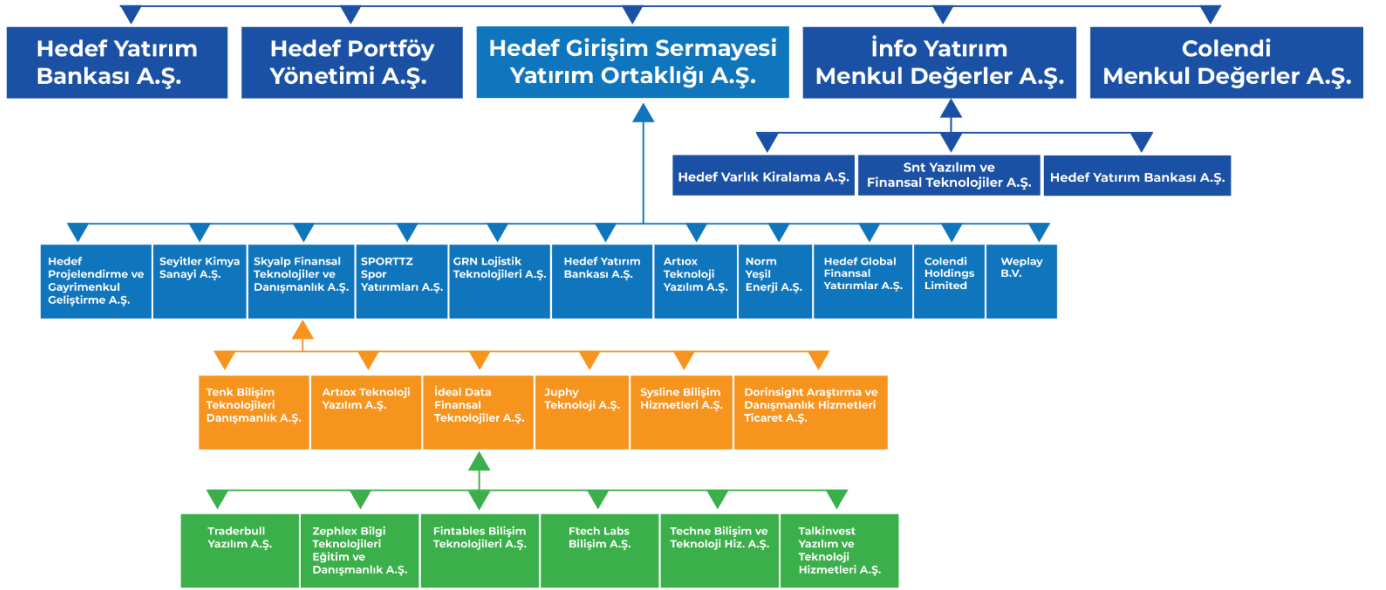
Hedef Yatırım Bankası A.Ş.

Hedef Portföy Yönetimi A.Ş.

Hedef Girişim Sermayesi Yatırım Ortaklığı A.Ş.

İnfo Yatırım Menkul Değerler A.Ş.

Colendi Menkul Değerler A.Ş.

Hedef Varlık Kiralama A.Ş.

Snt Yazılım ve Finansal Teknolojiler A.Ş.

Hedef Yatırım Bankası A.Ş.

Hedef Projelendirme ve Gayrimenkul Geliştirme A.Ş.

Seyitler Kimya Sanayi A.Ş.

Skyalp Finansal Teknolojiler ve Danışmanlık A.Ş.

SPORTTZ Spor Yatırımları A.Ş.

GRN Lojistik Teknolojileri A.Ş.

Hedef Yatırım Bankası A.Ş.

Artıox Teknoloji Yazılım A.Ş.

Norm Yeşil Enerji A.Ş.

Hedef Global Finansal Yatırımlar A.Ş.

Colendi Holdings Limited

Weplay B.V.

Tenk Bilişim Teknolojileri Danışmanlık A.Ş.

Artıox Teknoloji Yazılım A.Ş.

İdeal Data Finansal Teknolojiler A.Ş.

Juphy Teknoloji A.Ş.

Sysline Bilişim Hizmetleri A.Ş.

Dorinsight Araştırma ve Danışmanlık Hizmetleri Ticaret A.Ş.

Traderbull Yazılım A.Ş.

Zephlex Bilgi Teknolojileri Eğitim ve Danışmanlık A.Ş.

Fintables Bilişim Teknolojileri A.Ş.

Ftech Labs Bilişim A.Ş.

Techne Bilişim ve Teknoloji Hiz. A.Ş.

Talkinvest Yazılım ve Teknoloji Hizmetleri A.Ş.